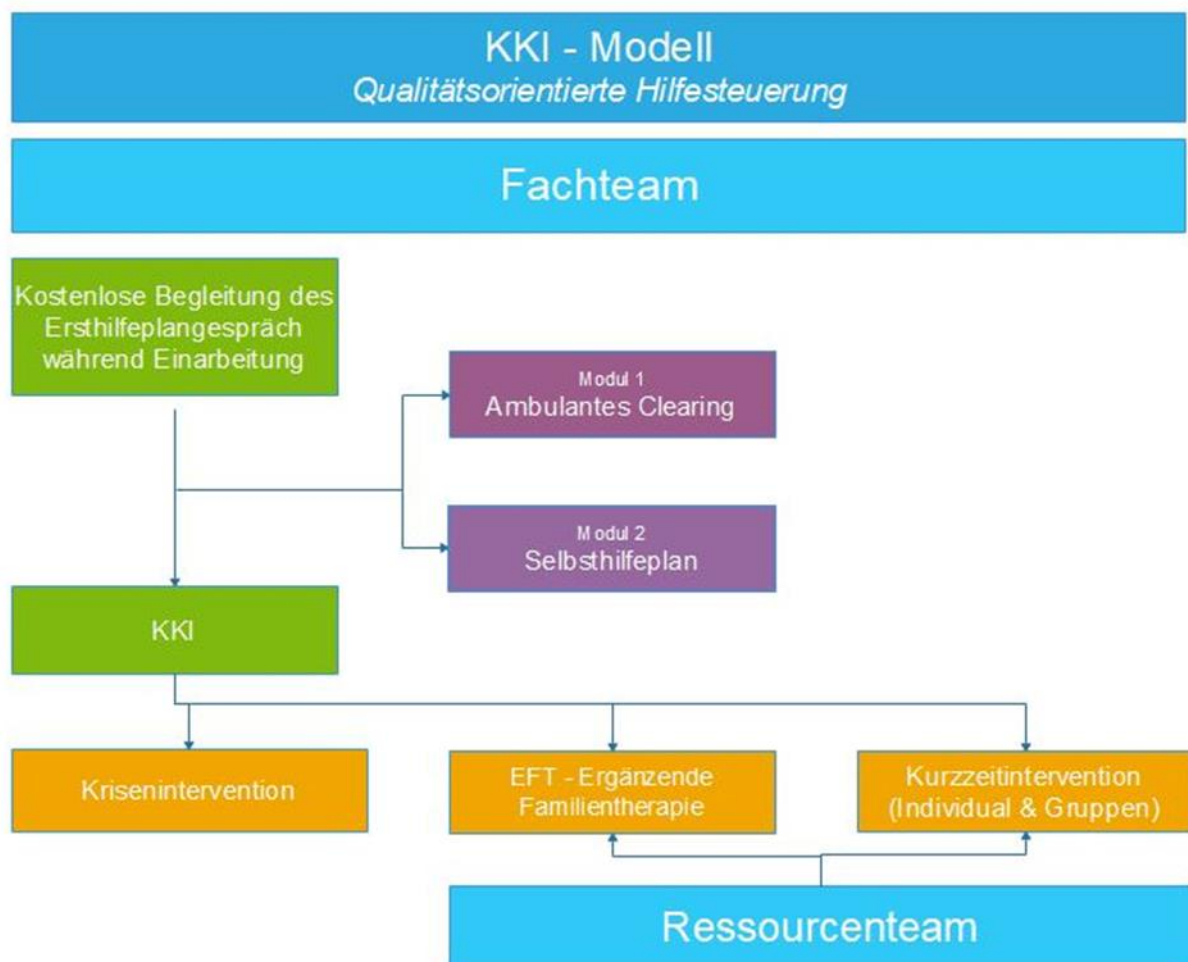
KKI - Modell
Qualitätsorientierte Hilfesteuerung

Fachteam

Kostenlose Begleitung des Ersthilfeplangespräch während Einarbeitung

Modul 1
Ambulantes Clearing

Modul 2
Selbsthilfeplan

KKI

Krisenintervention

EFT - Ergänzende Familientherapie

Kurzzeitintervention (Individual & Gruppen)

Ressourcenteam